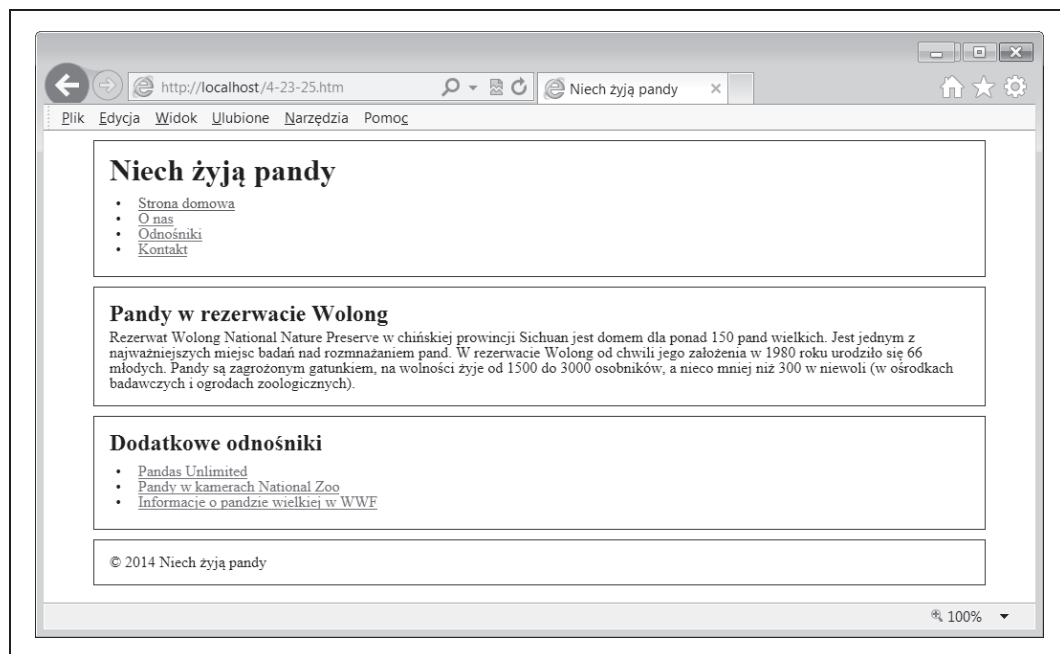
http://localhost/4-23-25.htm

Niech żyją pandy ×

Plik Edycja Widok Ulubione Narzędzia Pomoc

# Niech żyją pandy

- Strona domowa
- O nas
- Odnośniki
- Kontakt

## Pandy w rezerwacie Wolong

Rezerwat Wolong National Nature Preserve w chińskiej prowincji Sichuan jest domem dla ponad 150 pand wielkich. Jest jednym z najważniejszych miejsc badań nad rozmnażaniem pand. W rezerwacie Wolong od chwili jego założenia w 1980 roku urodziło się 66 młodych. Pandy są zagrożonym gatunkiem, na wolności żyje od 1500 do 3000 osobników, a nieco mniej niż 300 w niewoli (w ośrodkach badawczych i ogrodach zoologicznych).

## Dodatkowe odnośniki

- Pandas Unlimited
- Pandy w kamerach National Zoo
- Informacje o pandzie wielkiej w WWF

© 2014 Niech żyją pandy

100%